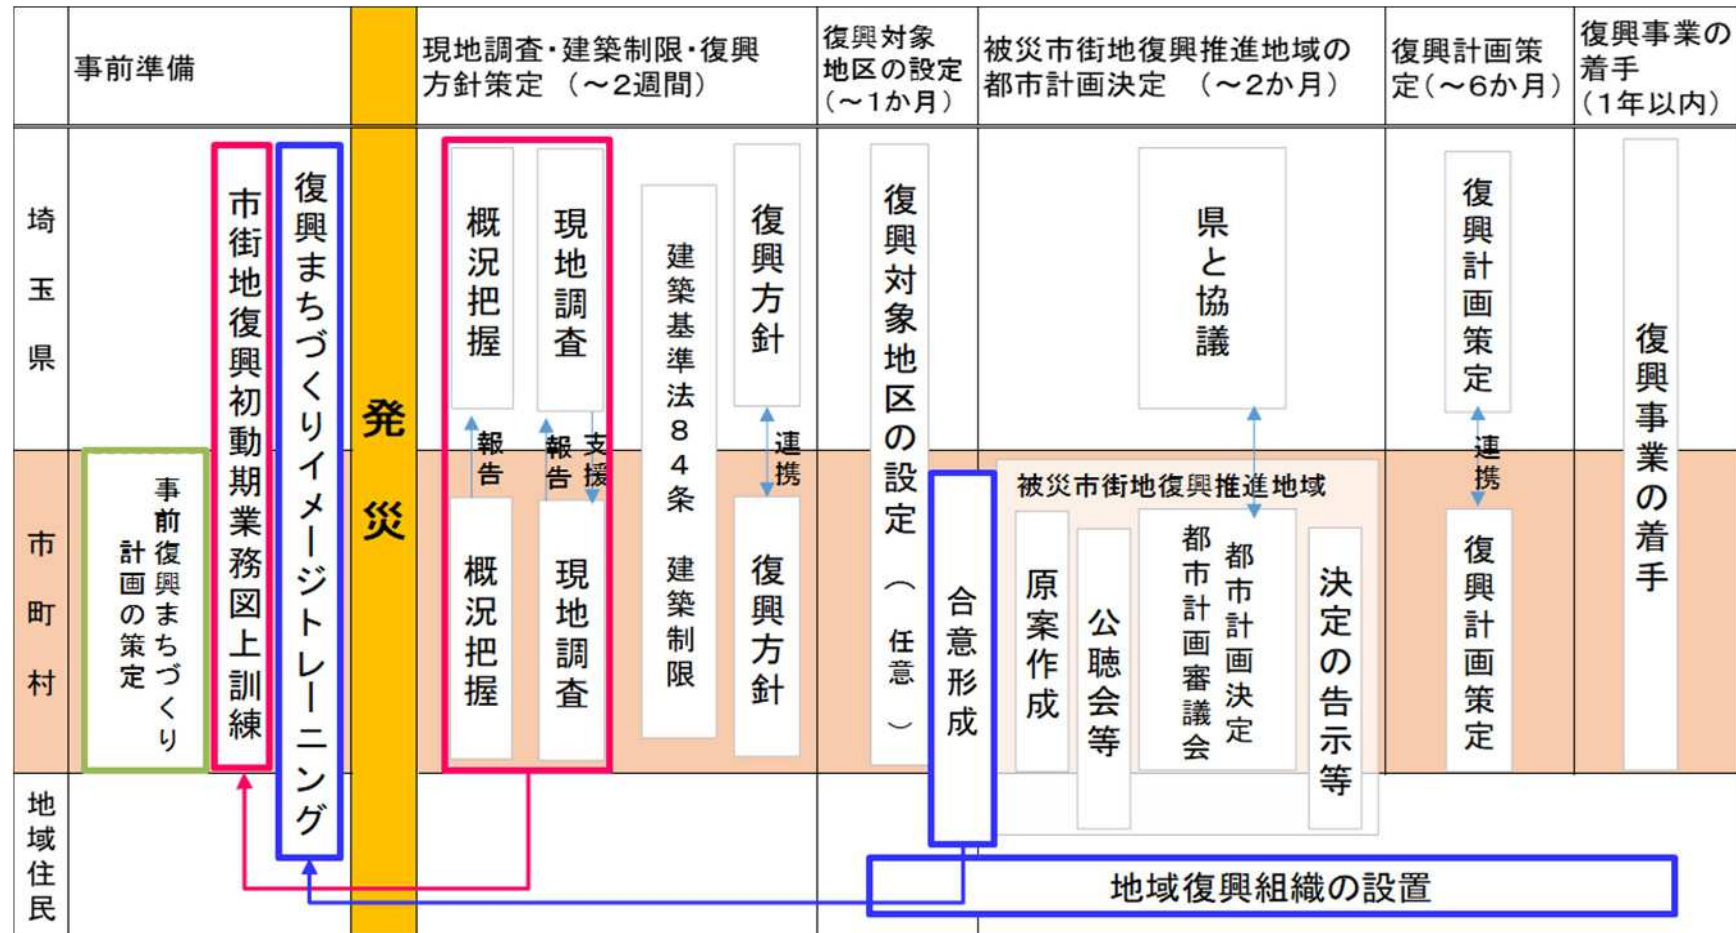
| | 事前準備 | | 現地調査・建築制限・復興方針策定 （～2週間） | 復興対象地区の設定（～1か月） | 被災市街地復興推進地域の都市計画決定 （～2か月） | 復興計画策定（～6か月） | 復興事業の着手（1年以内） |
|---|---|---|---|---|---|---|---|
| 埼玉県 | 市街地復興初動期業務図上訓練 復興まちづくりイメージトレーニング | 発災 | 概況把握 現地調査 建築基準法84条 建築制限 復興方針 | 復興対象地区の設定（任意） | 県と協議 | 復興計画策定 | 復興事業の着手 |
| | | | 報告 報告 支援 連携 | | | 連携 | |
| 市町村 | 事前復興まちづくり計画の策定 | | 概況把握 現地調査 復興方針 | 合意形成 | 被災市街地復興推進地域 原案作成 公聴会等 都市計画審議会 都市計画決定 決定の告示等 | 復興計画策定 | |
| 地域住民 | | | | | 地域復興組織の設置 | | |